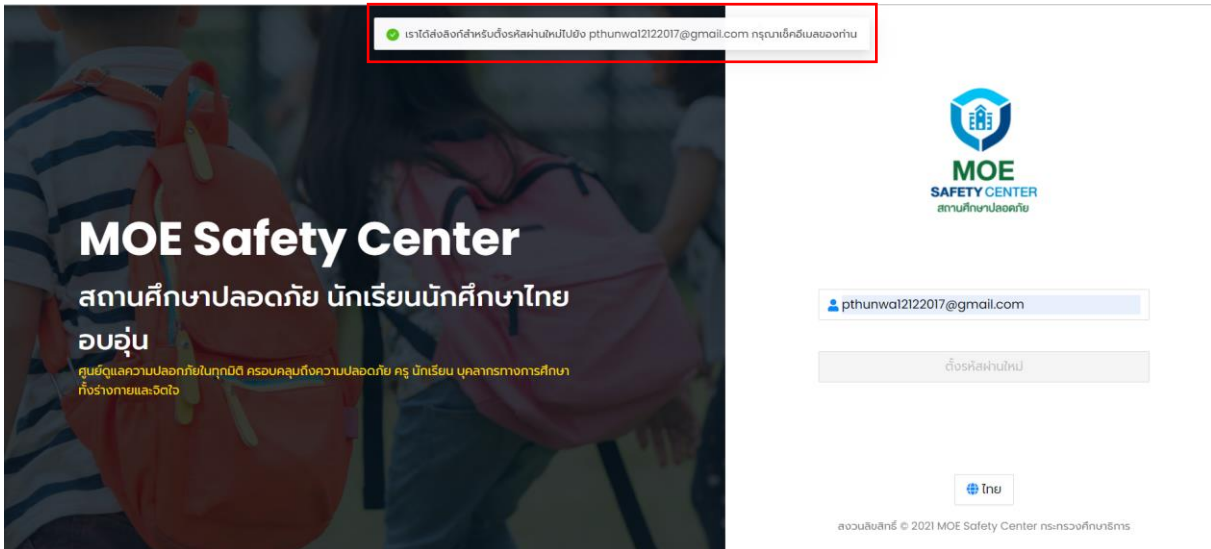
เราได้ส่งลิงก์สำหรับตั้งรหัสผ่านใหม่ไปยัง pthunwa12122017@gmail.com กรุณาเช็คอีเมลของท่าน

MOE
SAFETY CENTER
สถานศึกษาปลอดภัย

MOE Safety Center

สถานศึกษาปลอดภัย นักเรียนนักศึกษาไทยอบอุ่น

ศูนย์ดูแลความปลอดภัยในทุกมิติ ครอบคลุมถึงความปลอดภัย ครู นักเรียน บุคลากรทางการศึกษา ทั้งร่างกายและจิตใจ

pthunwa12122017@gmail.com

ตั้งรหัสผ่านใหม่

ไทย

สงวนลิขสิทธิ์ © 2021 MOE Safety Center กระทรวงศึกษาธิการ